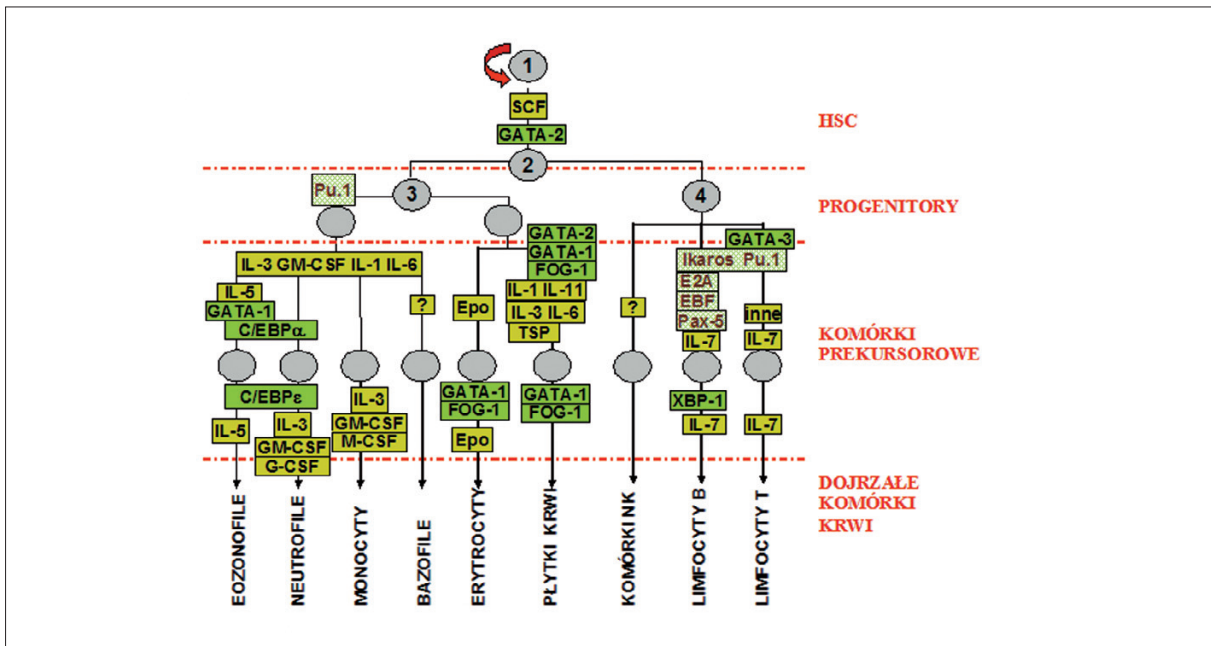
1

SCF

GATA-2

HSC

2

Pu.1

3

4

PROGENITORY

GATA-2
GATA-1
FOG-1

GATA-3

IL-3 GM-CSF IL-1 IL-6

Ikaros Pu.1

IL-5
GATA-1
C/EBPα

?

Epo

IL-1 IL-11
IL-3 IL-6
TSP

?

E2A
EBF
Pax-5
IL-7

inne
IL-7

KOMÓRKI PREKURSOROWE

C/EBPε

IL-3
GM-CSF
M-CSF

GATA-1
FOG-1

GATA-1
FOG-1

XBP-1

IL-5

IL-3
GM-CSF
G-CSF

Epo

IL-7

IL-7

DOJRZAŁE KOMÓRKI KRWI

EOZONOFILE

NEUTROFILE

MONOCYTY

BAZOFILE

ERYTROCYTY

PŁYTKI KRWI

KOMÓRKI NK

LIMFOCYTY B

LIMFOCYTY T